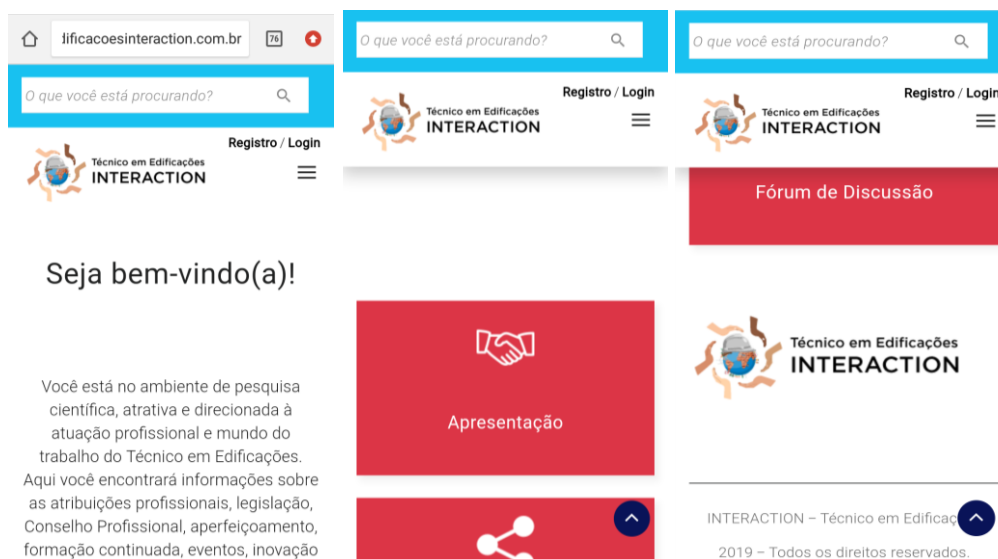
dificacoesinteraction.com.br 76

O que você está procurando?

Registro / Login

Técnico em Edificações
INTERACTION

Seja bem-vindo(a)!

Você está no ambiente de pesquisa científica, atrativa e direcionada à atuação profissional e mundo do trabalho do Técnico em Edificações. Aqui você encontrará informações sobre as atribuições profissionais, legislação, Conselho Profissional, aperfeiçoamento, formação continuada, eventos, inovação

O que você está procurando?

Registro / Login

Técnico em Edificações
INTERACTION

Apresentação

O que você está procurando?

Registro / Login

Técnico em Edificações
INTERACTION

Fórum de Discussão

Técnico em Edificações
INTERACTION

INTERACTION – Técnico em Edificaç

2019 – Todos os direitos reservados.